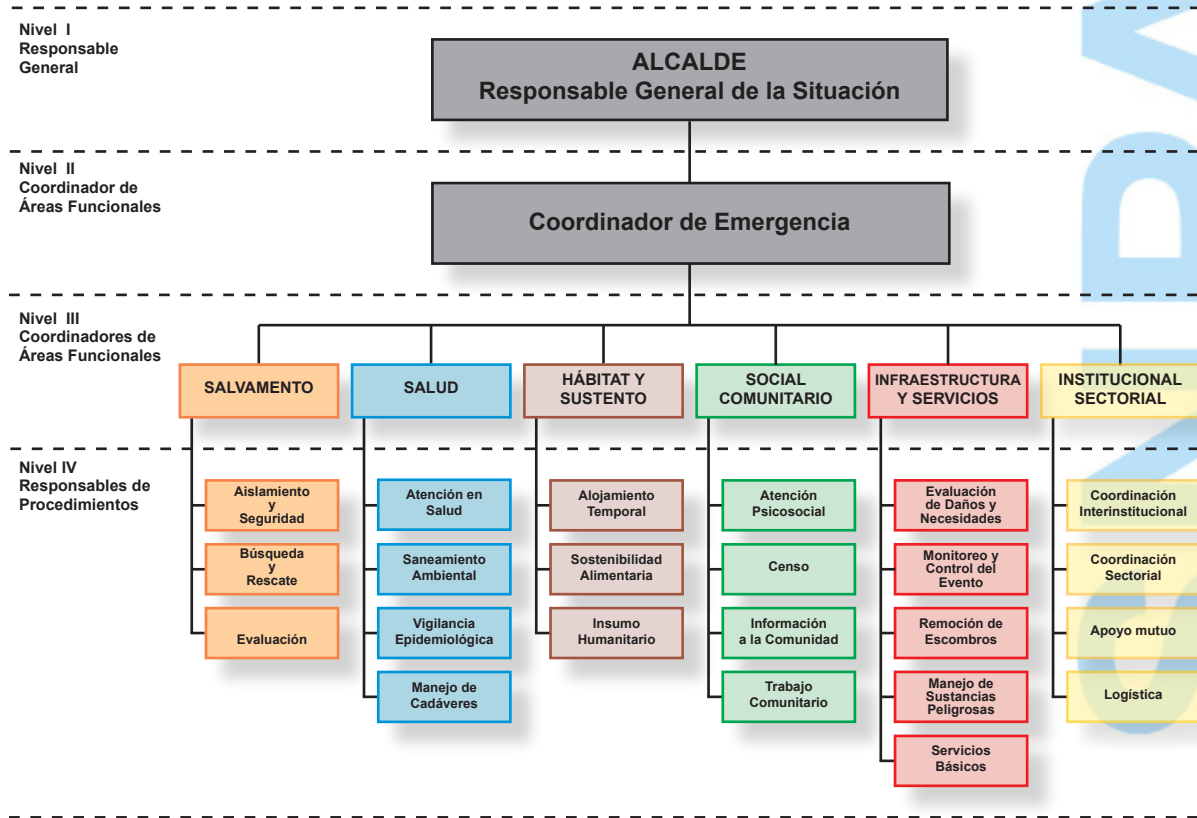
Nivel I
Responsable
General

ALCALDE
Responsable General de la Situación

Nivel II
Coordinador de
Áreas Funcionales

Coordinador de Emergencia

Nivel III
Coordinadores de
Áreas Funcionales

SALVAMENTO

SALUD

HÁBITAT Y SUSTENTO

SOCIAL COMUNITARIO

INFRAESTRUCTURA Y SERVICIOS

INSTITUCIONAL SECTORIAL

Nivel IV
Responsables de
Procedimientos

Aislamiento y Seguridad

Búsqueda y Rescate

Evaluación

Atención en Salud

Saneamiento Ambiental

Vigilancia Epidemiológica

Manejo de Cadáveres

Alojamiento Temporal

Sostenibilidad Alimentaria

Insumo Humanitario

Atención Psicosocial

Censo

Información a la Comunidad

Trabajo Comunitario

Evaluación de Daños y Necesidades

Monitoreo y Control del Evento

Remoción de Escombros

Manejo de Sustancias Peligrosas

Servicios Básicos

Coordinación Interinstitucional

Coordinación Sectorial

Apoyo mutuo

Logística